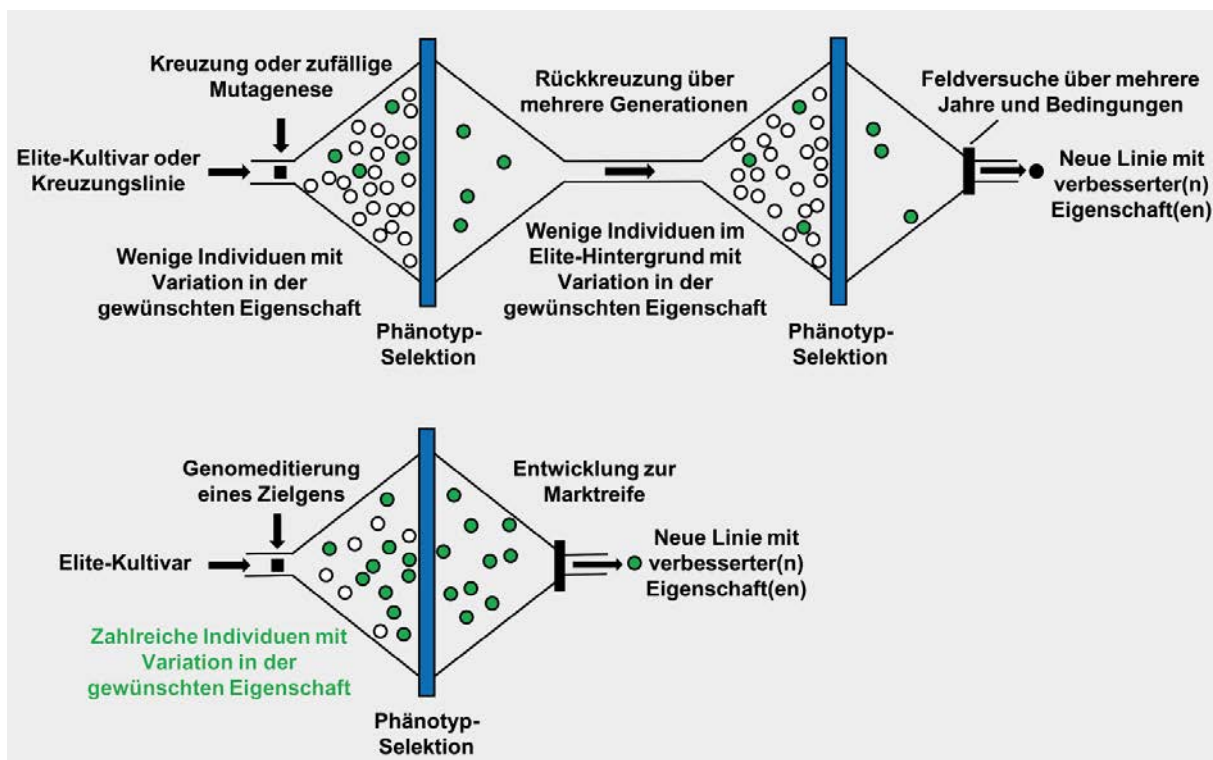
Kreuzung oder zufällige Mutagenese

Elite-Kultivar oder Kreuzungslinie

Wenige Individuen mit Variation in der gewünschten Eigenschaft

Phänotyp-Selektion

Rückkreuzung über mehrere Generationen

Wenige Individuen im Elite-Hintergrund mit Variation in der gewünschten Eigenschaft

Phänotyp-Selektion

Feldversuche über mehrere Jahre und Bedingungen

Neue Linie mit verbesserter(n) Eigenschaft(en)

Genomeditierung eines Zielgens

Elite-Kultivar

Zahlreiche Individuen mit Variation in der gewünschten Eigenschaft

Phänotyp-Selektion

Entwicklung zur Marktreife

Neue Linie mit verbesserter(n) Eigenschaft(en)